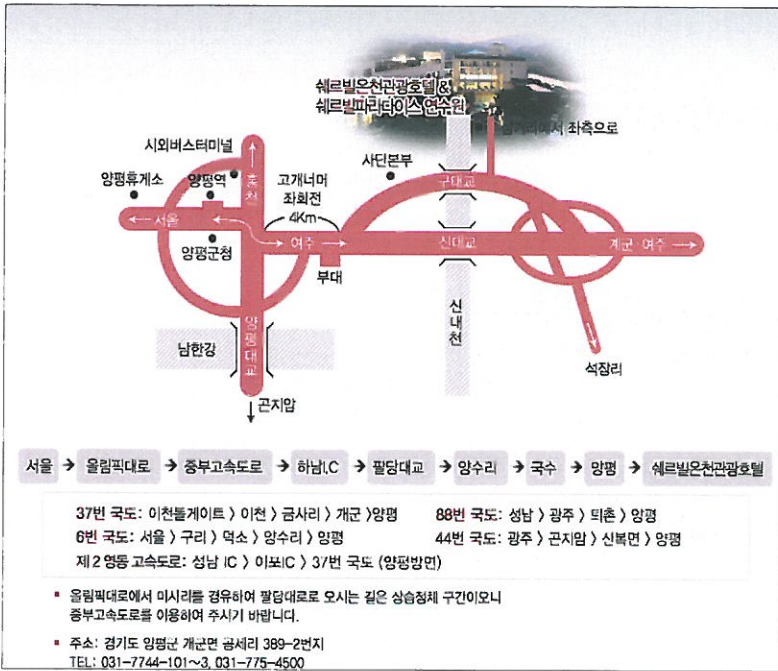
쉐르빌온천관광호텔 &
쉐르빌파라다이스연수원

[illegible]에서 좌측으로

시외버스터미널

양평휴게소

양평역

홍천

고개너머
좌회전
4Km

사단본부

구대교

서울

여주

신대교

개군 여주

양평군청

부대

양평대교

남한강

신대천

석장리

곤지암

서울 → 올림픽대로 → 중부고속도로 → 하남IC → 팔당대교 → 양수리 → 국수 → 양평 → 쉐르빌온천관광호텔

37번 국도: 이천톨게이트 〉 이천 〉 금사리 〉 개군 〉양평
88번 국도: 성남 〉 광주 〉 퇴촌 〉 양평
6번 국도: 서울 〉 구리 〉 덕소 〉 양수리 〉 양평
44번 국도: 광주 〉 곤지암 〉 신복면 〉 양평
제2영동 고속도로: 성남 IC 〉 이포IC 〉 37번 국도 (양평방면)

▪ 올림픽대로에서 미사리를 경유하여 팔당대로로 오시는 길은 상습정체 구간이오니 중부고속도로를 이용하여 주시기 바랍니다.

▪ 주소: 경기도 양평군 개군면 공세리 389-2번지
TEL: 031-7744-101~3, 031-775-4500